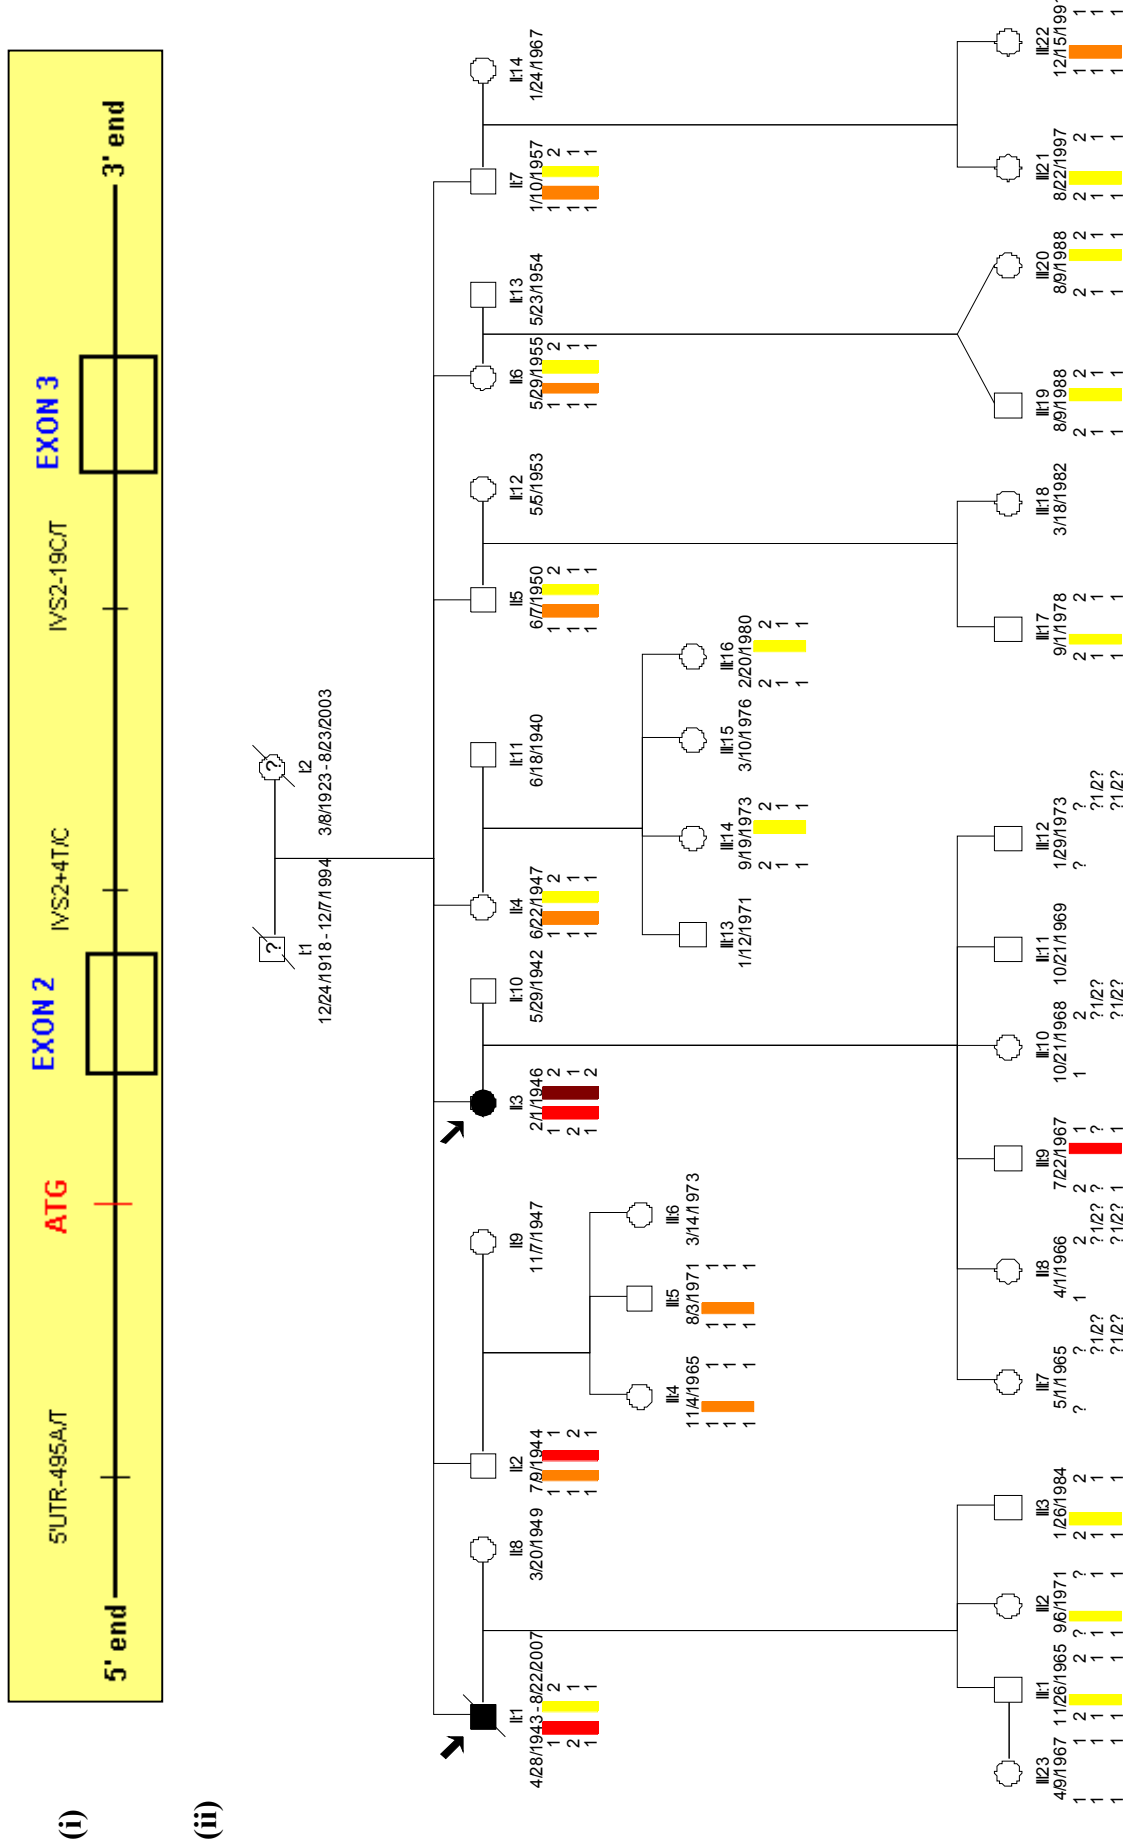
(i)

5' end

5'UTR-495A/T

ATG

EXON 2

IVS2+4T/C

IVS2-19C/T

EXON 3

3' end

(ii)

I:1
12/24/1918 - 12/7/1994

I:2
3/8/1923 - 8/23/2003

II:1
4/28/1943 - 8/22/2007
1 2 1 1
2 1 1 1

II:8
3/20/1949

II:2
7/9/1944
1 1 1 1
1 1 2 1

II:9
11/7/1947

II:3
2/1/1946
1 2 1 1
2 1 1 2

II:10
5/29/1942

II:4
6/22/1947
1 1 1 1
2 1 1 1

II:11
6/18/1940

II:5
6/7/1950
1 1 1 1
2 1 1 1

II:12
5/5/1953

II:6
5/29/1955
1 1 1 1
2 1 1 1

II:13
5/23/1954

II:7
1/10/1957
1 1 1 1
2 1 1 1

II:14
1/24/1967

III:4
11/4/1965
1 1 1 1
1 1 1 1

III:5
8/3/1971
1 1 1 1
1 1 1 1

III:6
3/14/1973

III:13
1/12/1971

III:14
9/19/1973
2 1 1 1
2 1 1 1

III:15
3/10/1976

III:16
2/20/1980
2 1 1 1
2 1 1 1

III:23
4/9/1967
1 1 1 1
1 1 1 1

III:1
11/26/1965
2 1 1 1
2 1 1 1

III:2
9/6/1971
2 ? ? ?
? 1 1 1

III:3
1/26/1984
2 1 1 1
2 1 1 1

III:7
5/1/1965
? ?1/2? ?1/2?
?

III:8
4/1/1966
1 ?1/2? ?1/2?
2

III:9
7/22/1967
2 ? ? 1
1 ? ? 1

III:10
10/21/1968
1 ?1/2? ?1/2?
2

III:11
10/21/1969

III:12
1/29/1973
? ?1/2? ?1/2?
?

III:17
9/1/1978
2 1 1 1
2 1 1 1

III:18
3/18/1982

III:19
8/9/1988
2 1 1 1
2 1 1 1

III:20
8/9/1988
2 1 1 1
2 1 1 1

III:21
8/22/1997
2 1 1 1
2 1 1 1

III:22
12/15/199
1 1 1 1
1 1 1 1